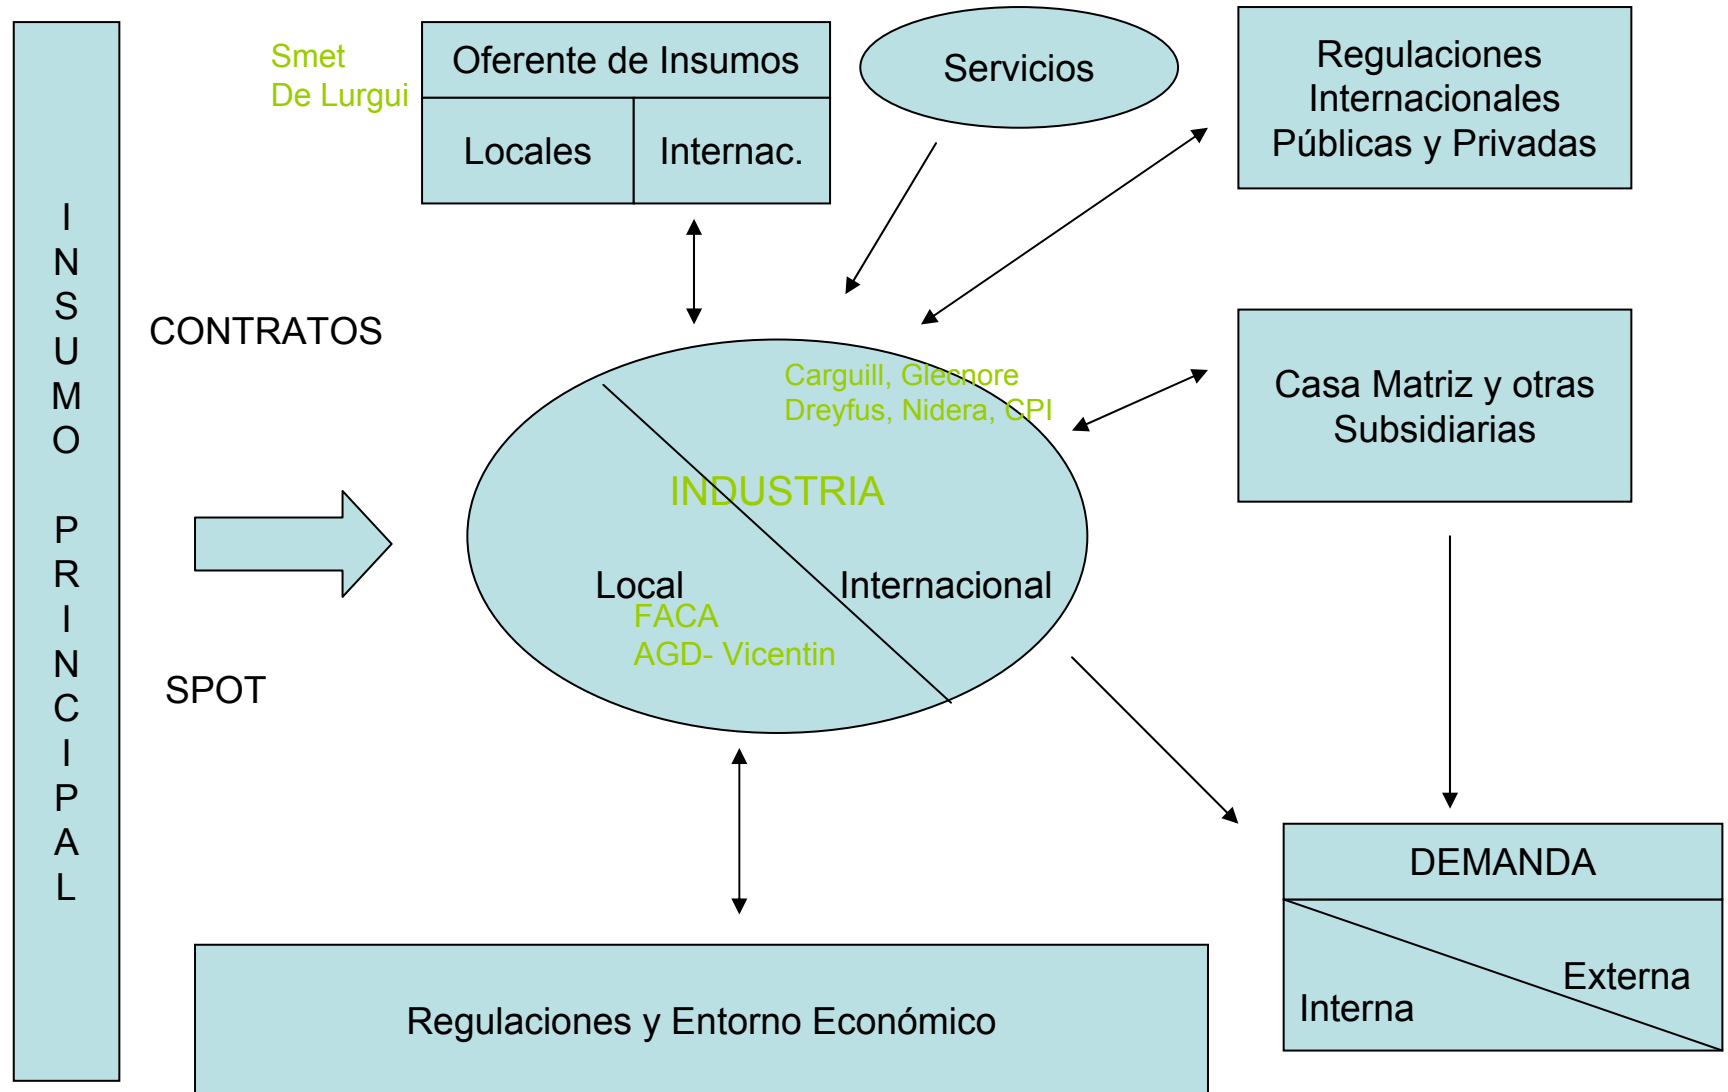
INSUMO PRINCIPAL

Smet
De Lurgui

Oferente de Insumos

Locales

Internac.

Servicios

Regulaciones Internacionales Públicas y Privadas

CONTRATOS

Carguill, Glecnore
Dreyfus, Nidera, CPI

INDUSTRIA

Local

Internacional

FACA
AGD- Vicentin

Casa Matriz y otras Subsidiarias

SPOT

DEMANDA

Externa

Interna

Regulaciones y Entorno Económico